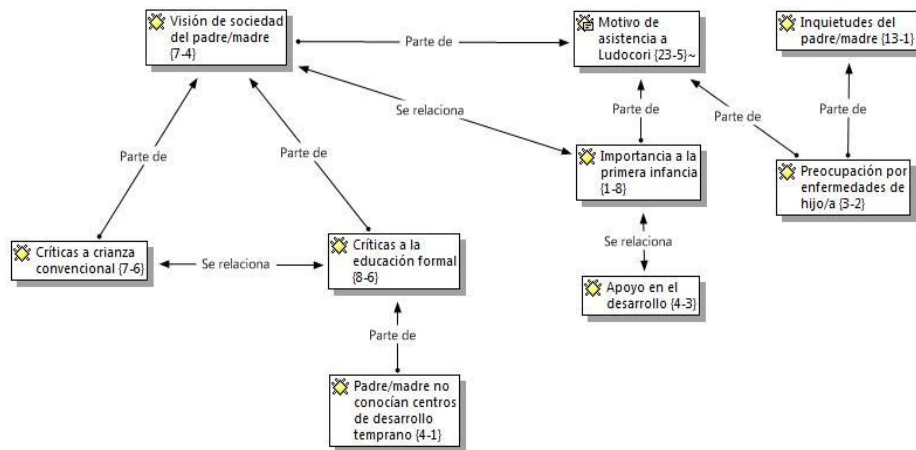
Visión de sociedad del padre/madre {7-4}

Parte de

Motivo de asistencia a Ludocori {23-5}~

Inquietudes del padre/madre {13-1

Se relaciona

Parte de

Parte de

Parte de

Parte de

Parte de

Importancia a la primera infancia {1-8}

Preocupación por enfermedades de hijo/a {3-2}

Se relaciona

Críticas a crianza convencional {7-6}

Se relaciona

Críticas a la educación formal {8-6}

Apoyo en el desarrollo {4-3}

Parte de

Padre/madre no conocían centros de desarrollo temprano {4-1}